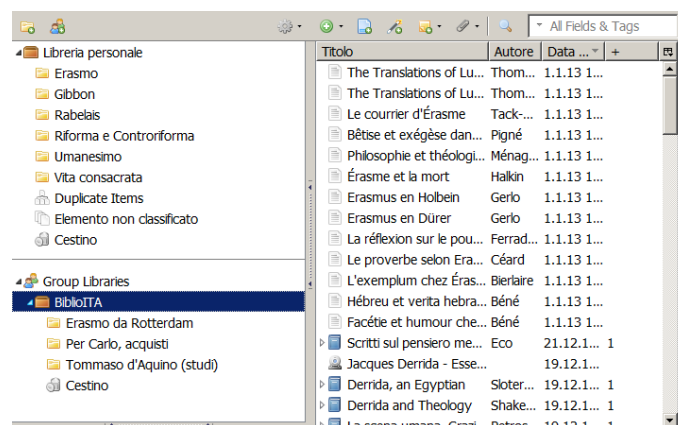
All Fields & Tags

Libreria personale
Erasmo
Gibbon
Rabelais
Riforma e Controriforma
Umanesimo
Vita consacrata
Duplicate Items
Elemento non classificato
Cestino

Group Libraries
BiblioITA
Erasmo da Rotterdam
Per Carlo, acquisti
Tommaso d'Aquino (studi)
Cestino

| Titolo | Autore | Data | + |
|---|---|---|---|
| The Translations of Lu... | Thom... | 1.1.13 1... | |
| The Translations of Lu... | Thom... | 1.1.13 1... | |
| Le courrier d'Érasme | Tack-... | 1.1.13 1... | |
| Bêtise et exégèse dan... | Pigné | 1.1.13 1... | |
| Philosophie et théologi... | Ménag... | 1.1.13 1... | |
| Érasme et la mort | Halkin | 1.1.13 1... | |
| Erasmus en Holbein | Gerlo | 1.1.13 1... | |
| Erasmus en Dürer | Gerlo | 1.1.13 1... | |
| La réflexion sur le pou... | Ferrad... | 1.1.13 1... | |
| Le proverbe selon Era... | Céard | 1.1.13 1... | |
| L'exemplum chez Éras... | Bierlaire | 1.1.13 1... | |
| Hébreu et verita hebra... | Béné | 1.1.13 1... | |
| Facétie et humour che... | Béné | 1.1.13 1... | |
| Scritti sul pensiero me... | Eco | 21.12.1... | 1 |
| Jacques Derrida - Esse... | | 19.12.1... | |
| Derrida, an Egyptian | Sloter... | 19.12.1... | 1 |
| Derrida and Theology | Shake... | 19.12.1... | 1 |
| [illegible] | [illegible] | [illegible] | |